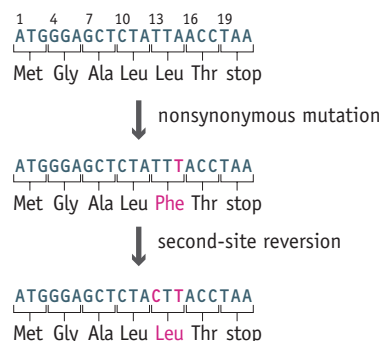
1 4 7 10 13 16 19
ATGGGAGCTCTATTACCTAA
Met Gly Ala Leu Leu Thr stop

nonsynonymous mutation

ATGGGAGCTCTATTTACCTAA
Met Gly Ala Leu Phe Thr stop

second-site reversion

ATGGGAGCTCTACTTACCTAA
Met Gly Ala Leu Leu Thr stop